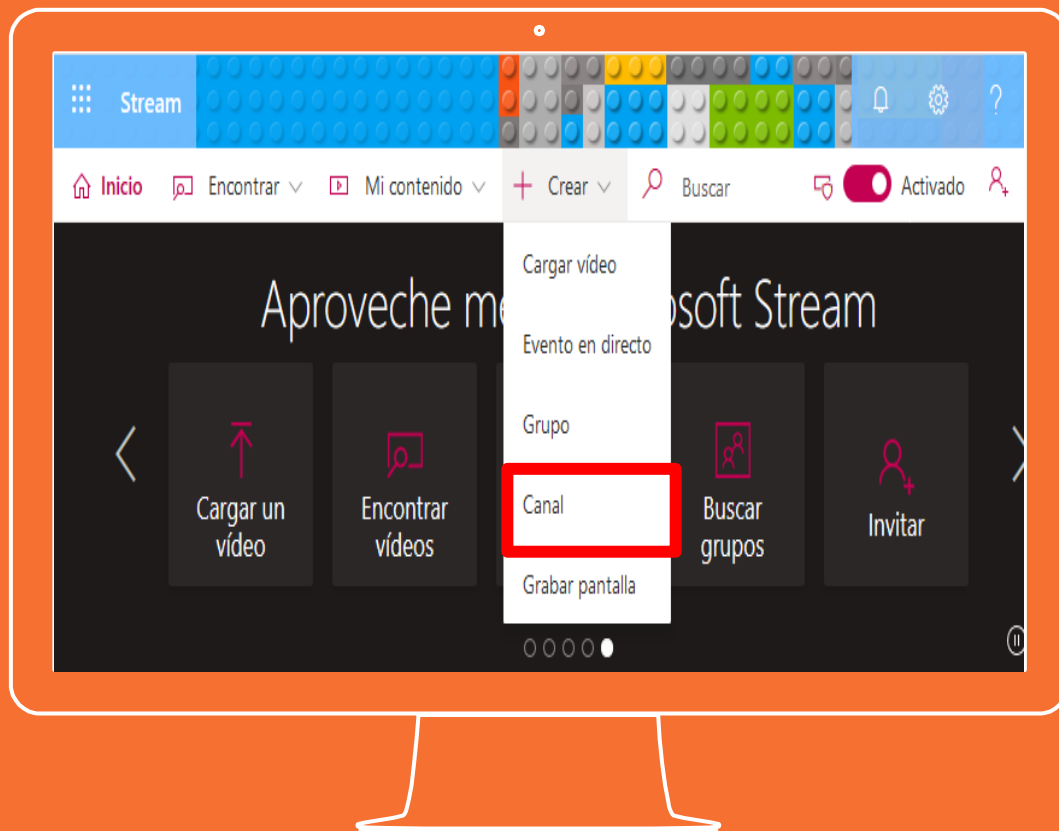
Stream

?

Inicio Encontrar Mi contenido Crear Buscar Activado

Cargar vídeo

Evento en directo

Grupo

Canal

Grabar pantalla

Aproveche me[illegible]osoft Stream

Cargar un vídeo

Encontrar vídeos

Buscar grupos

Invitar